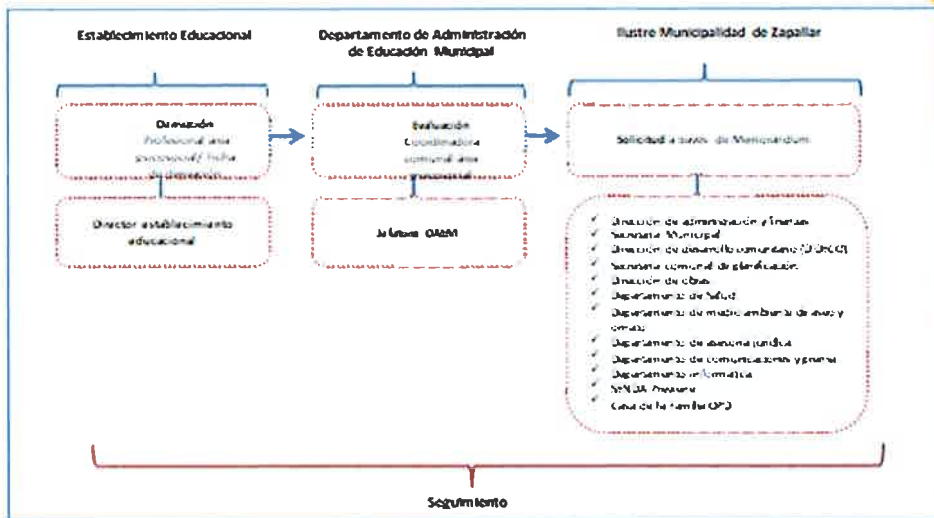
Establecimiento Educacional

Departamento de Administración de Educación Municipal

Ilustre Municipalidad de Zapallar

Derivación
Profesional área psicosocial/ Ficha de derivación

Evaluación
Coordinadora comunal área psicosocial

Solicitud a través de Memorandum

Director establecimiento educacional

Jefatura DAEM

✓ Dirección de administración y finanzas
✓ Secretaría Municipal
✓ Dirección de desarrollo comunitario (DIDECO)
✓ Secretaría comunal de planificación
✓ Dirección de obras
✓ Departamento de Salud
✓ Departamento de medio ambiente de aseo y ornato
✓ Departamento de asesoría jurídica
✓ Departamento de comunicaciones y prensa
✓ Departamento informática
✓ SENDA Previene
✓ Casa de la familia OPD

Seguimiento